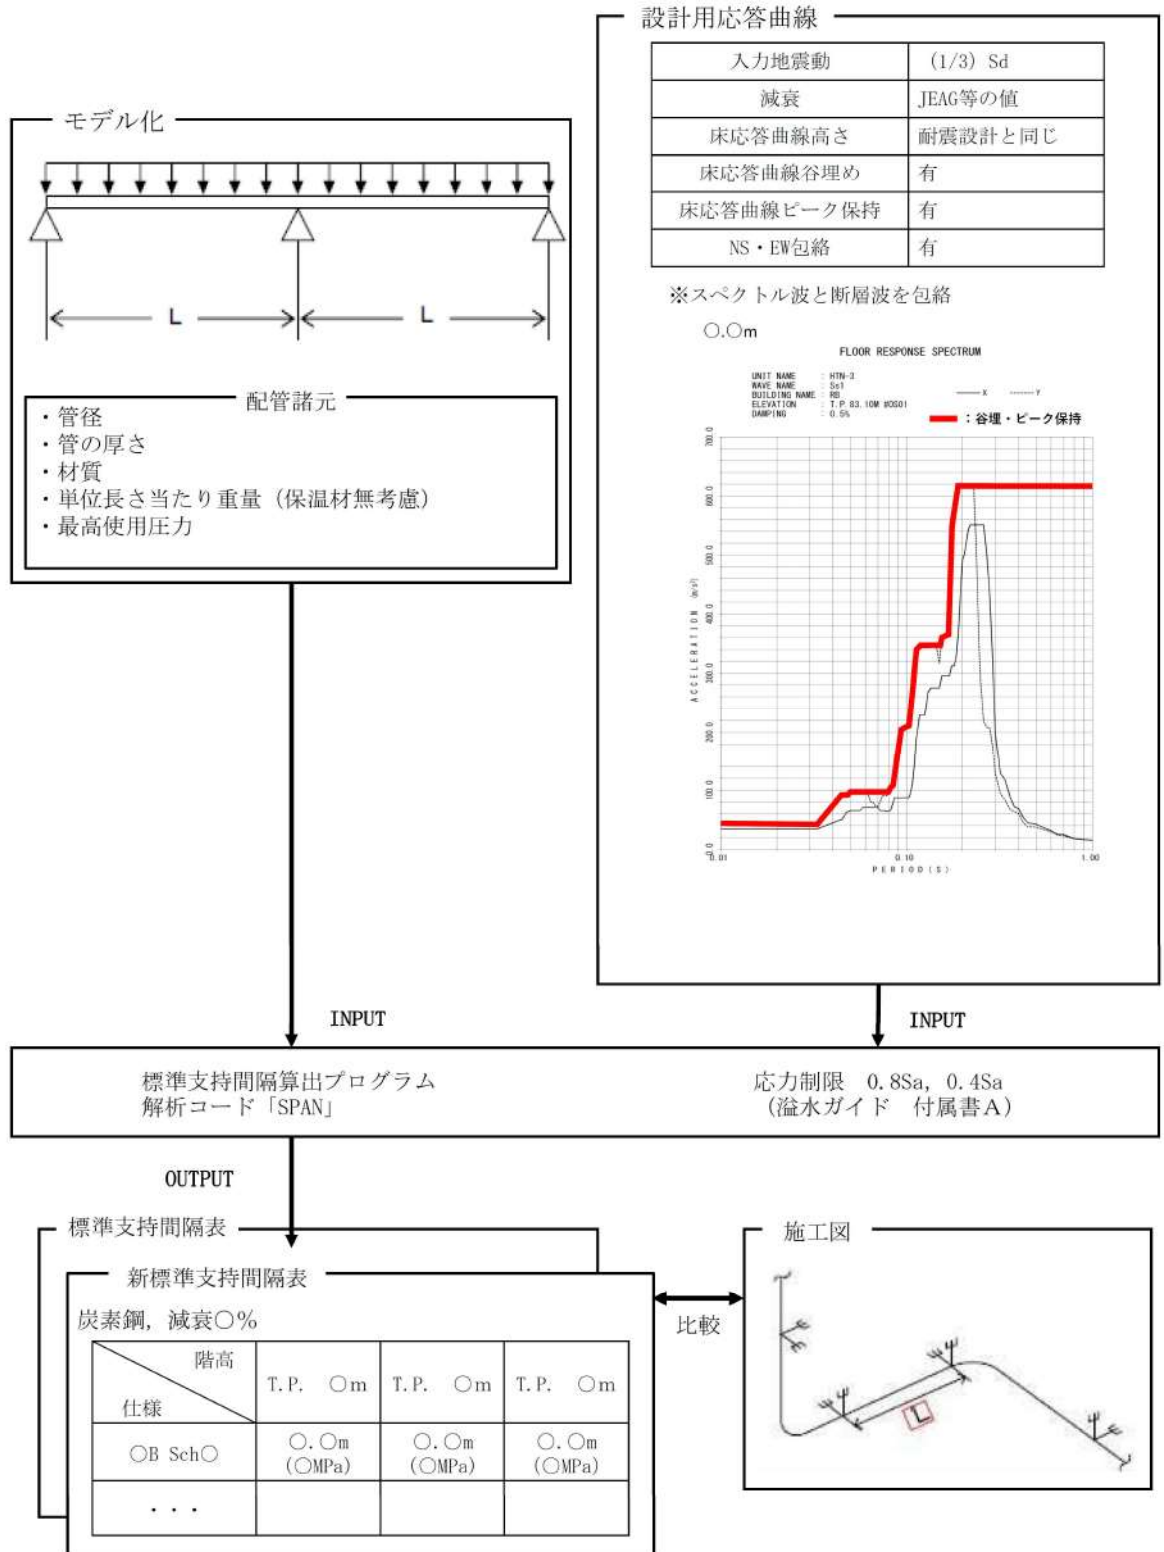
設計用応答曲線

| 入力地震動 | (1/3) Sd |
|---|---|
| 減衰 | JEAG等の値 |
| 床応答曲線高さ | 耐震設計と同じ |
| 床応答曲線谷埋め | 有 |
| 床応答曲線ピーク保持 | 有 |
| NS・EW包絡 | 有 |

※スペクトル波と断層波を包絡

○.○m

FLOOR RESPONSE SPECTRUM

UNIT NAME : HTN-3
WAVE NAME : Ss1
BUILDING NAME : RB
ELEVATION : T.P. 83.10M #OS01
DAMPING : 0.5%

X Y

：谷埋・ピーク保持

ACCELERATION (m/s²)

700.0 600.0 500.0 400.0 300.0 200.0 100.0 0.0

0.01 0.10 1.00

PERIOD (S)

モデル化

L L

配管諸元
・管径
・管の厚さ
・材質
・単位長さ当たり重量（保温材無考慮）
・最高使用圧力

INPUT

INPUT

標準支持間隔算出プログラム
解析コード「SPAN」

応力制限 0.8Sa, 0.4Sa
（溢水ガイド 付属書A）

OUTPUT

標準支持間隔表

新標準支持間隔表

炭素鋼, 減衰○%

| 階高 / 仕様 | T.P. ○m | T.P. ○m | T.P. ○m |
|---|---|---|---|
| ○B Sch○ | ○.○m (○MPa) | ○.○m (○MPa) | ○.○m (○MPa) |
| ・・・ | | | |

比較

施工図

L